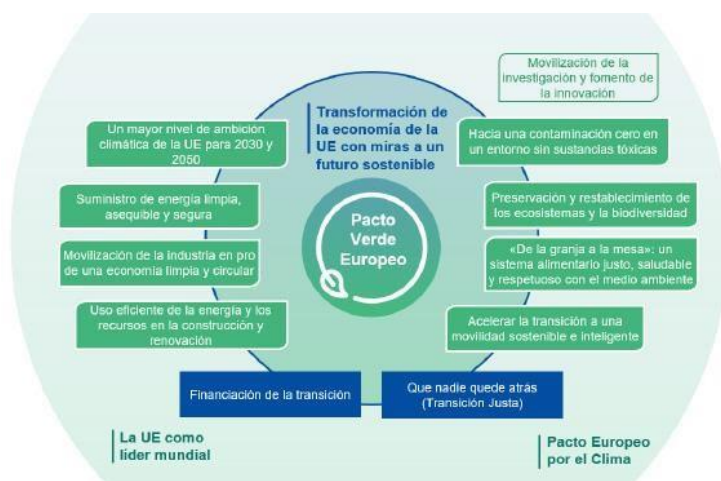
Movilización de la investigación y fomento de la innovación

Transformación de la economía de la UE con miras a un futuro sostenible

Un mayor nivel de ambición climática de la UE para 2030 y 2050

Hacia una contaminación cero en un entorno sin sustancias tóxicas

Suministro de energía limpia, asequible y segura

Preservación y restablecimiento de los ecosistemas y la biodiversidad

Pacto Verde Europeo

Movilización de la industria en pro de una economía limpia y circular

«De la granja a la mesa»: un sistema alimentario justo, saludable y respetuoso con el medio ambiente

Uso eficiente de la energía y los recursos en la construcción y renovación

Acelerar la transición a una movilidad sostenible e inteligente

Financiación de la transición

Que nadie quede atrás (Transición Justa)

La UE como líder mundial

Pacto Europeo por el Clima